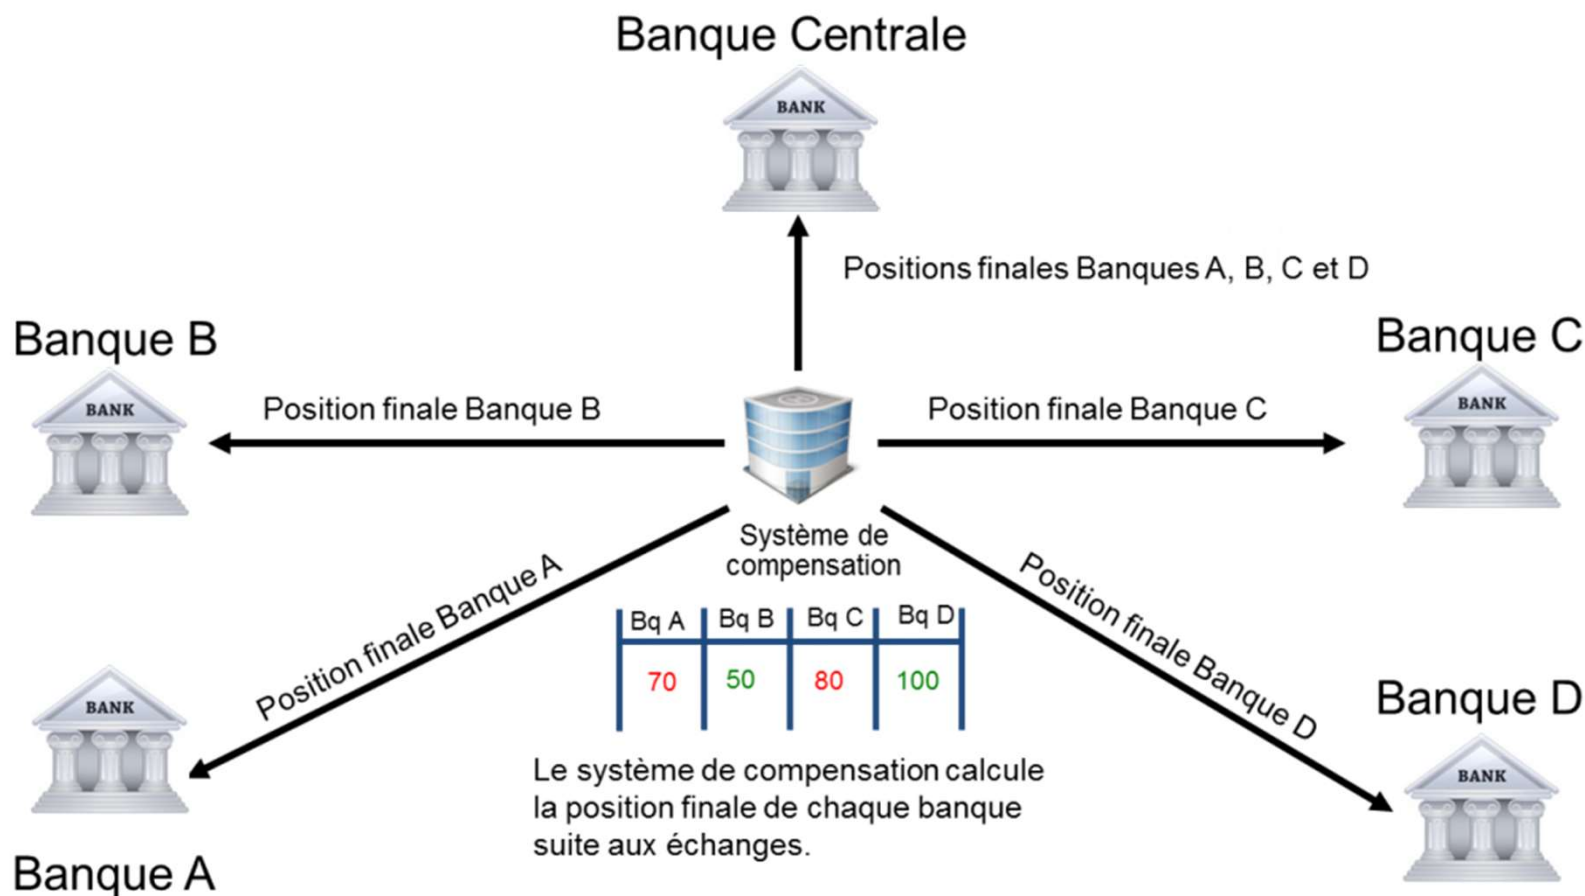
Banque Centrale

BANK

Positions finales Banques A, B, C et D

Banque B

BANK

Position finale Banque B

Banque C

BANK

Position finale Banque C

Système de compensation

Position finale Banque A

Position finale Banque D

| Bq A | Bq B | Bq C | Bq D |
|---|---|---|---|
| 70 | 50 | 80 | 100 |

BANK

Banque D

BANK

Le système de compensation calcule la position finale de chaque banque suite aux échanges.

Banque A